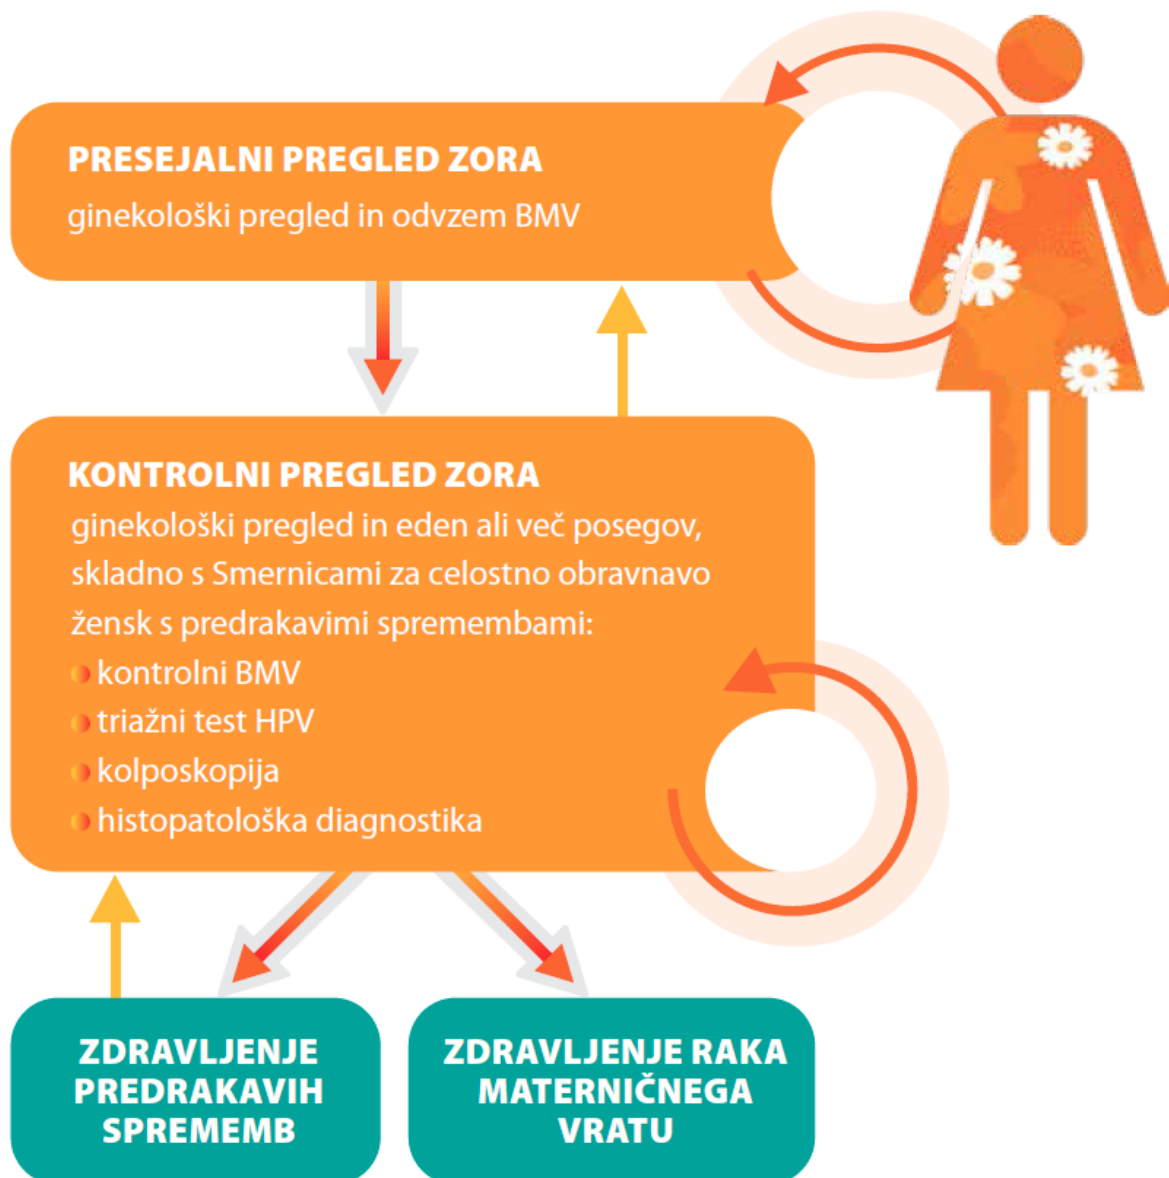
PRESEJALNI PREGLED ZORA
ginekološki pregled in odvzem BMV

KONTROLNI PREGLED ZORA
ginekološki pregled in eden ali več posegov, skladno s Smernicami za celostno obravnavo žensk s predrakavimi spremembami:
kontrolni BMV
triažni test HPV
kolposkopija
histopatološka diagnostika

ZDRAVLJENJE PREDRAKAVIH SPREMEMB

ZDRAVLJENJE RAKA MATERNIČNEGA VRATU